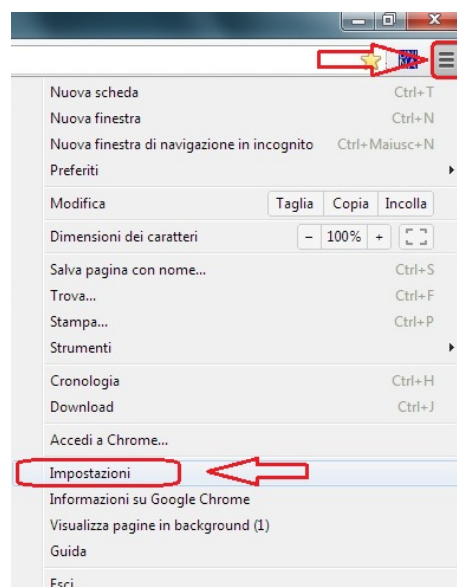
Nuova scheda Ctrl+T
Nuova finestra Ctrl+N
Nuova finestra di navigazione in incognito Ctrl+Maiusc+N
Preferiti

Modifica Taglia Copia Incolla

Dimensioni dei caratteri – 100% +

Salva pagina con nome... Ctrl+S
Trova... Ctrl+F
Stampa... Ctrl+P
Strumenti

Cronologia Ctrl+H
Download Ctrl+J

Accedi a Chrome...

Impostazioni
Informazioni su Google Chrome
Visualizza pagine in background (1)
Guida

Esci